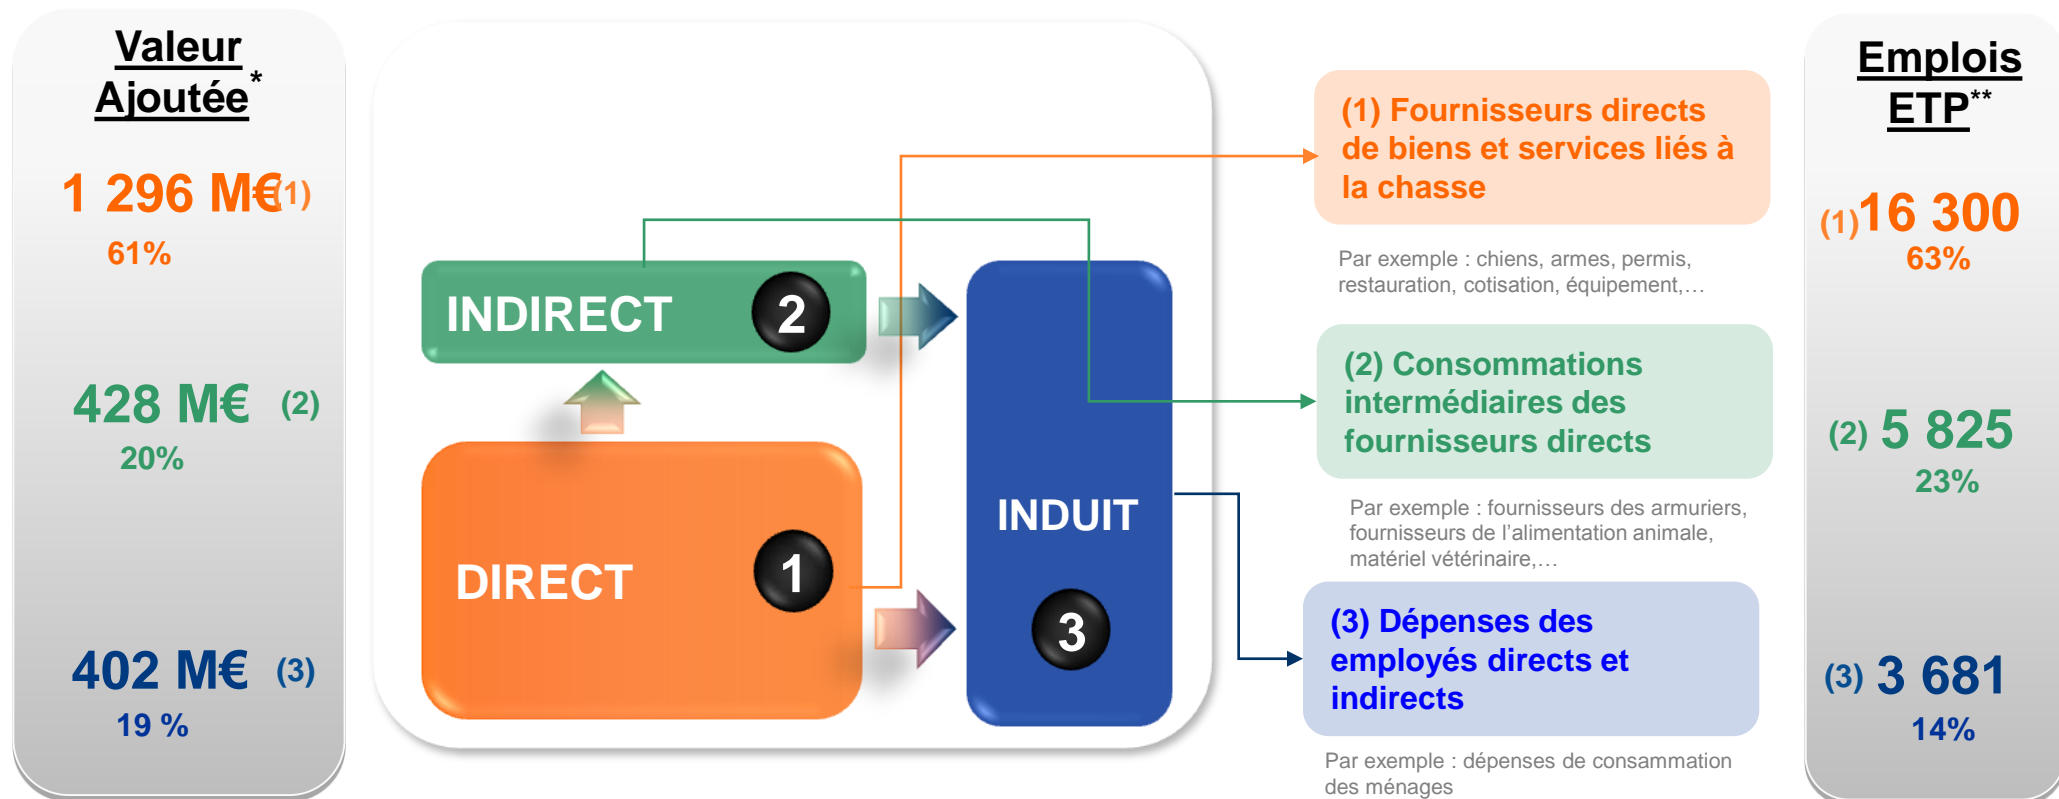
Valeur Ajoutée*

1 296 M€ (1)
61%

428 M€ (2)
20%

402 M€ (3)
19 %

INDIRECT 2

DIRECT 1

INDUIT

3

(1) Fournisseurs directs de biens et services liés à la chasse

Par exemple : chiens, armes, permis, restauration, cotisation, équipement,…

(2) Consommations intermédiaires des fournisseurs directs

Par exemple : fournisseurs des armuriers, fournisseurs de l'alimentation animale, matériel vétérinaire,…

(3) Dépenses des employés directs et indirects

Par exemple : dépenses de consammation des ménages

Emplois ETP**

(1) 16 300
63%

(2) 5 825
23%

(3) 3 681
14%